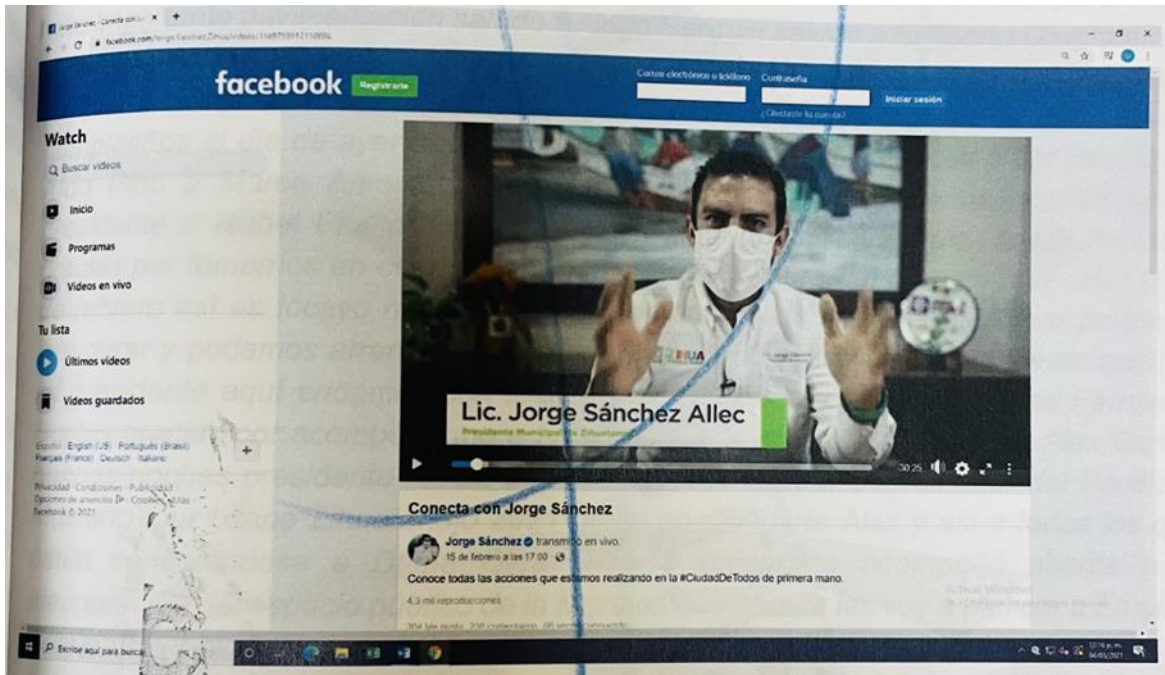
Jorge Sánchez - Conecta con Jo ×
facebook.com/Jorge.Sanchez.Zihua/videos/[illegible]

facebook Registrarte
Correo electrónico o teléfono Contraseña
Iniciar sesión
¿Olvidaste tu cuenta?

Watch
Buscar videos
Inicio
Programas
Videos en vivo
Tu lista
Últimos videos
Videos guardados

Español · English (US) · Português (Brasil) · Français (France) · Deutsch · Italiano

Privacidad · Condiciones · Publicidad · Opciones de anuncios · Cookies · Más · Facebook © 2021

Lic. Jorge Sánchez Allec
Presidente Municipal de Zihuatanejo

30:25

Conecta con Jorge Sánchez

Jorge Sánchez transmitió en vivo.
15 de febrero a las 17:00 ·

Conoce todas las acciones que estamos realizando en la #CiudadDeTodos de primera mano.

4.3 mil reproducciones

304 Me gusta · 238 comentarios · 46 veces compartido

Activar Windows

Escribe aquí para buscar

12:16 p.m.
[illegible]